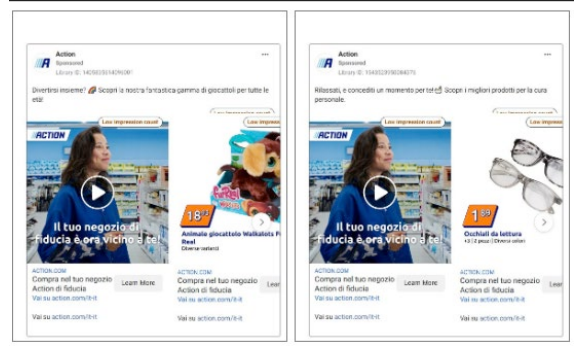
Action
Sponsored
Library ID: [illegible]

Divertirsi insieme? Scopri la nostra fantastica gamma di giocattoli per tutte le età!

ACTION
Low impression count
Low impression count

Il tuo negozio di fiducia è ora vicino a te!

18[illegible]
Animale giocattolo Walkalots F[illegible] Real
Diversi colori

ACTION.COM
Compra nel tuo negozio Action di fiducia
Vai su action.com/it-it
Learn More

Compra nel tuo negozio Action di fiducia
Vai su action.com/it-it
Lear

Vai su action.com/it-it

Action
Sponsored
Library ID: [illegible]

Rilassati, e concediti un momento per te! Scopri i migliori prodotti per la cura personale.

ACTION
Low impression count
Low impression count

Il tuo negozio di fiducia è ora vicino a te!

1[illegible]
Occhiali da lettura
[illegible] pezzi | Diversi colori

ACTION.COM
Compra nel tuo negozio Action di fiducia
Vai su action.com/it-it
Learn More

Compra nel tuo negozio Action di fiducia
Vai su action.com/it-it
Lear

Vai su action.com/it-it